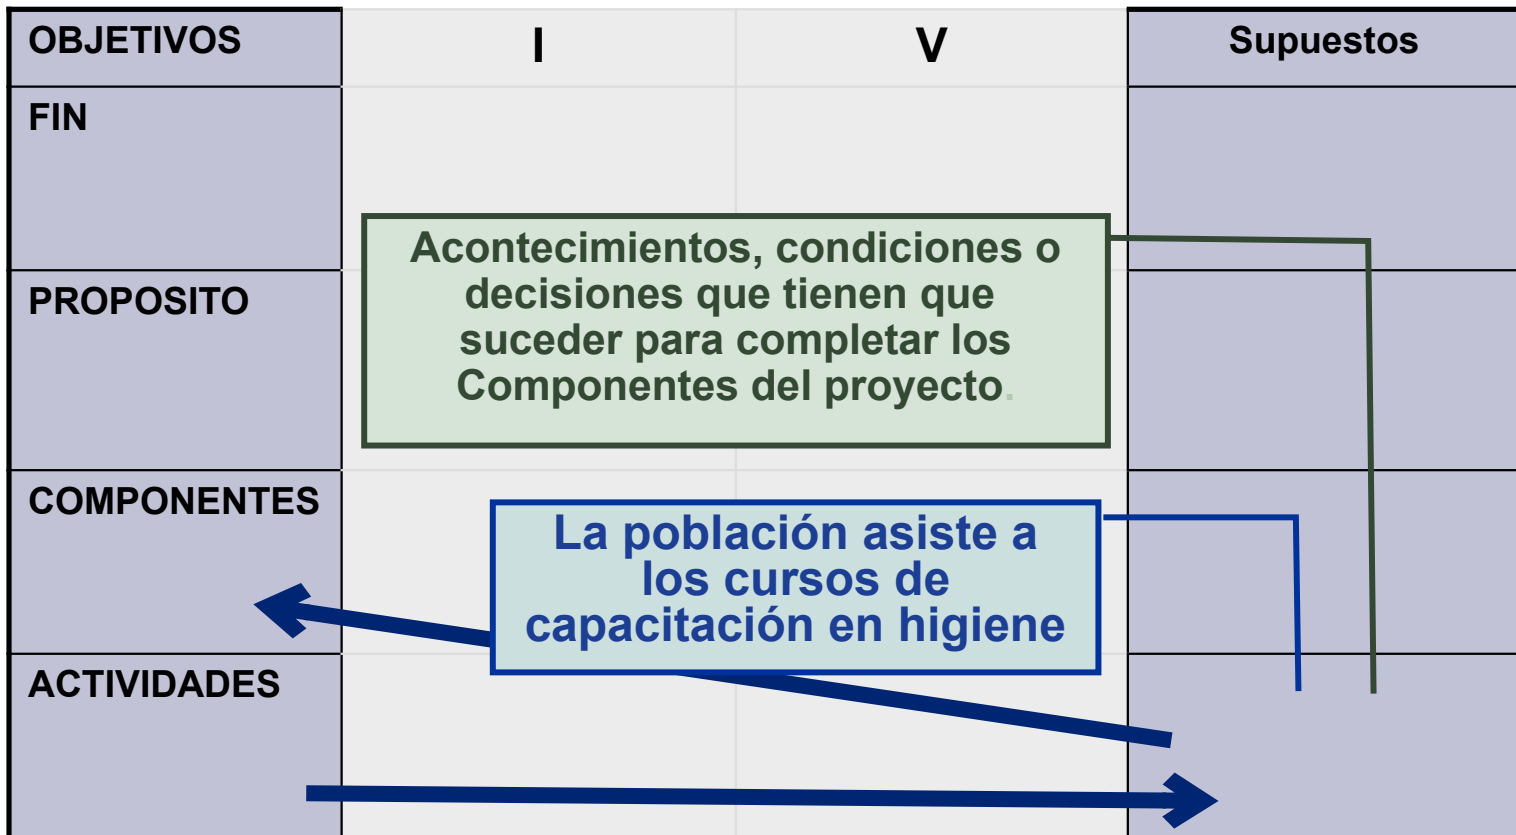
| OBJETIVOS | I | V | Supuestos |
|---|---|---|---|
| FIN | | | |
| PROPOSITO | | | |
| COMPONENTES | | | |
| ACTIVIDADES | | | |

Acontecimientos, condiciones o decisiones que tienen que suceder para completar los Componentes del proyecto.

La población asiste a los cursos de capacitación en higiene